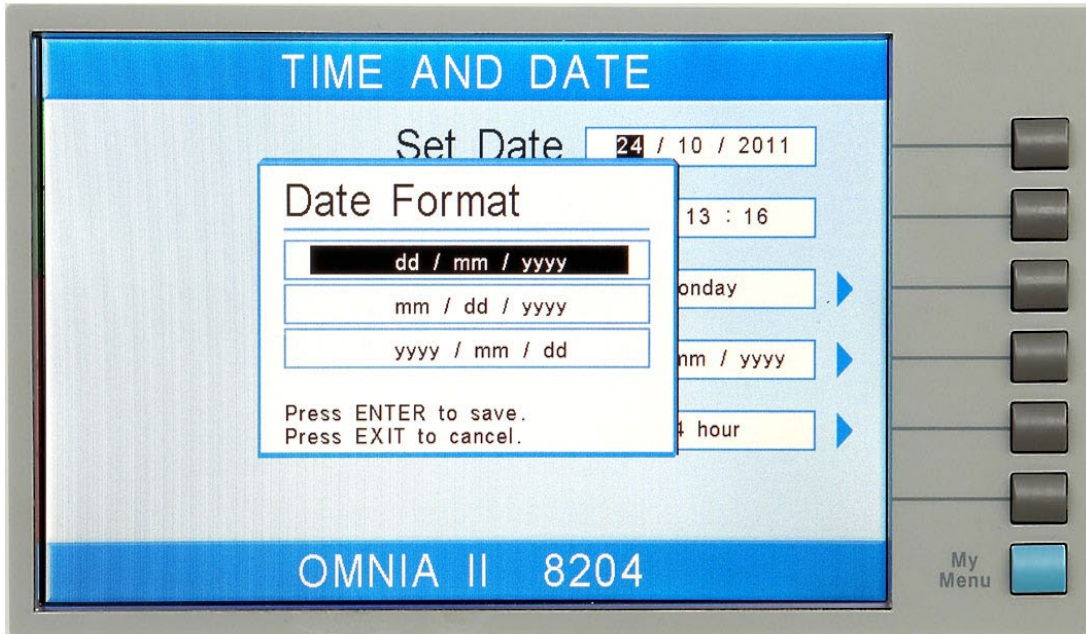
TIME AND DATE

Set Date 24 / 10 / 2011

Date Format

dd / mm / yyyy

mm / dd / yyyy

yyyy / mm / dd

Press ENTER to save.
Press EXIT to cancel.

13 : 16

onday

nm / yyyy

4 hour

OMNIA II 8204

My Menu